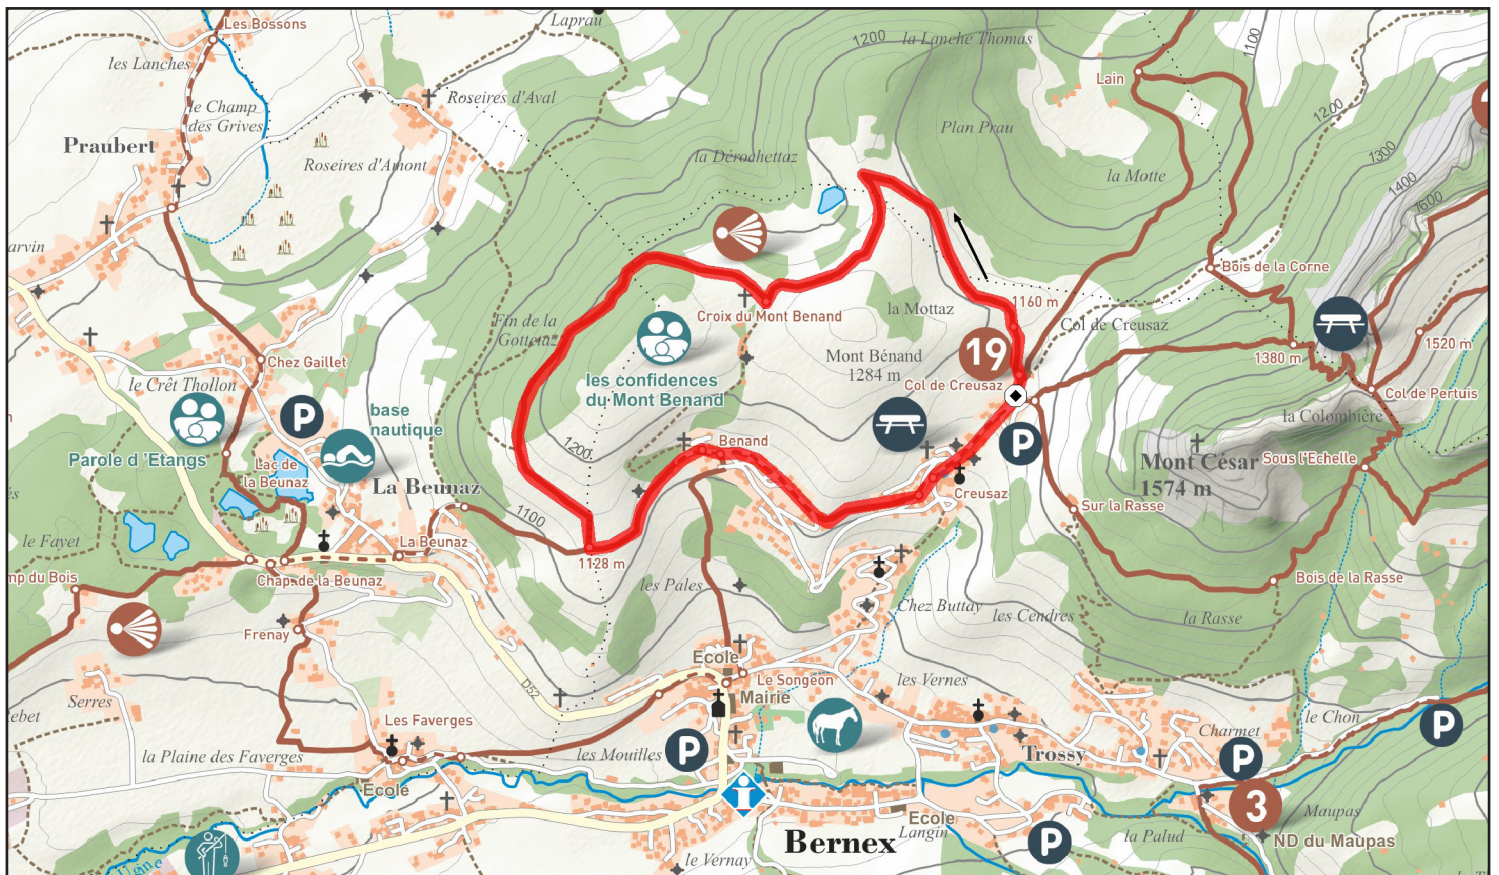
Les Bossons
Laprau
les Lanches
1200
la Lanche Thomas
1100
Lain
Roseires d'Aval
le Champ des Grives
Praubert
Plan Prau
1200
Roseires d'Amont
la Dérochettaz
la Motte
1300
1400
1600
arvin
Bois de la Corne
Croix du Mont Benand
la Mottaz
1160 m
Fin de la Gottetaz
Col de Creusaz
Chez Gaillet
Mont Bénand 1284 m
19
1380 m
1520 m
le Crêt Thollon
les confidences du Mont Benand
Col de Creusaz
Col de Pertuis
base nautique
la Colombière
Parole d 'Etangs
Lac de la Beunaz
Benand
1200
Mont César 1574 m
Sous l'Echelle
La Beunaz
Creusaz
Sur la Rasse
1100
le Fayet
La Beunaz
1128 m
mp du Bois
Chap. de la Beunaz
les Pales
Bois de la Rasse
Chez Buttay
les Cendres
Frenay
la Rasse
Ecole
Le Songeon
Mairie
les Vernes
Serres
ebet
D52
le Chon
Les Faverges
Charmet
la Plaine des Faverges
les Mouilles
Trossy
3
Maupas
Ecole
Ecole
Langin
la Palud
ND du Maupas
Bernex
le Vernay
Ugine